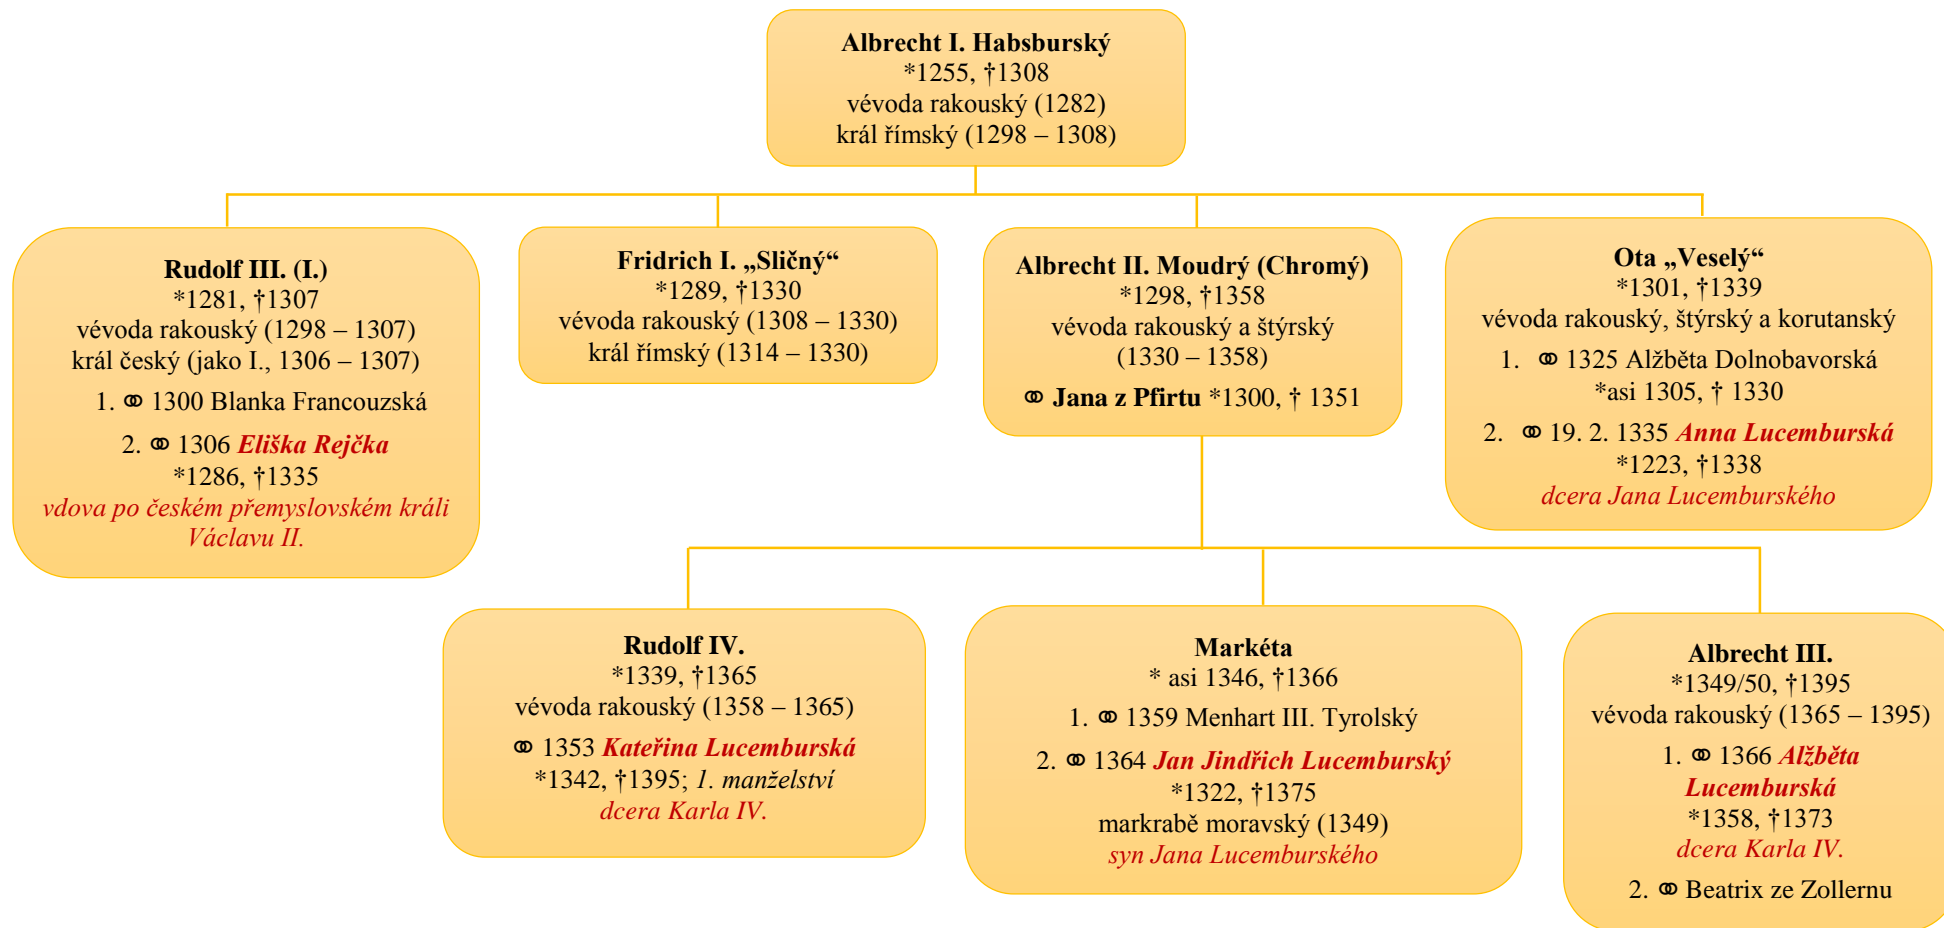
**Albrecht I. Habsburský**
*1255, †1308
vévoda rakouský (1282)
král římský (1298 – 1308)

**Rudolf III. (I.)**
*1281, †1307
vévoda rakouský (1298 – 1307)
král český (jako I., 1306 – 1307)
1. ⚭ 1300 Blanka Francouzská
2. ⚭ 1306 ***Eliška Rejčka***
*1286, †1335
*vdova po českém přemyslovském králi Václavu II.*

**Fridrich I. „Sličný“**
*1289, †1330
vévoda rakouský (1308 – 1330)
král římský (1314 – 1330)

**Albrecht II. Moudrý (Chromý)**
*1298, †1358
vévoda rakouský a štýrský
(1330 – 1358)
⚭ **Jana z Pfirtu** *1300, † 1351

**Ota „Veselý“**
*1301, †1339
vévoda rakouský, štýrský a korutanský
1. ⚭ 1325 Alžběta Dolnobavorská
*asi 1305, † 1330
2. ⚭ 19. 2. 1335 ***Anna Lucemburská***
*1223, †1338
*dcera Jana Lucemburského*

**Rudolf IV.**
*1339, †1365
vévoda rakouský (1358 – 1365)
⚭ 1353 ***Kateřina Lucemburská***
*1342, †1395; *1. manželství*
*dcera Karla IV.*

**Markéta**
* asi 1346, †1366
1. ⚭ 1359 Menhart III. Tyrolský
2. ⚭ 1364 ***Jan Jindřich Lucemburský***
*1322, †1375
markrabě moravský (1349)
*syn Jana Lucemburského*

**Albrecht III.**
*1349/50, †1395
vévoda rakouský (1365 – 1395)
1. ⚭ 1366 ***Alžběta Lucemburská***
*1358, †1373
*dcera Karla IV.*
2. ⚭ Beatrix ze Zollernu